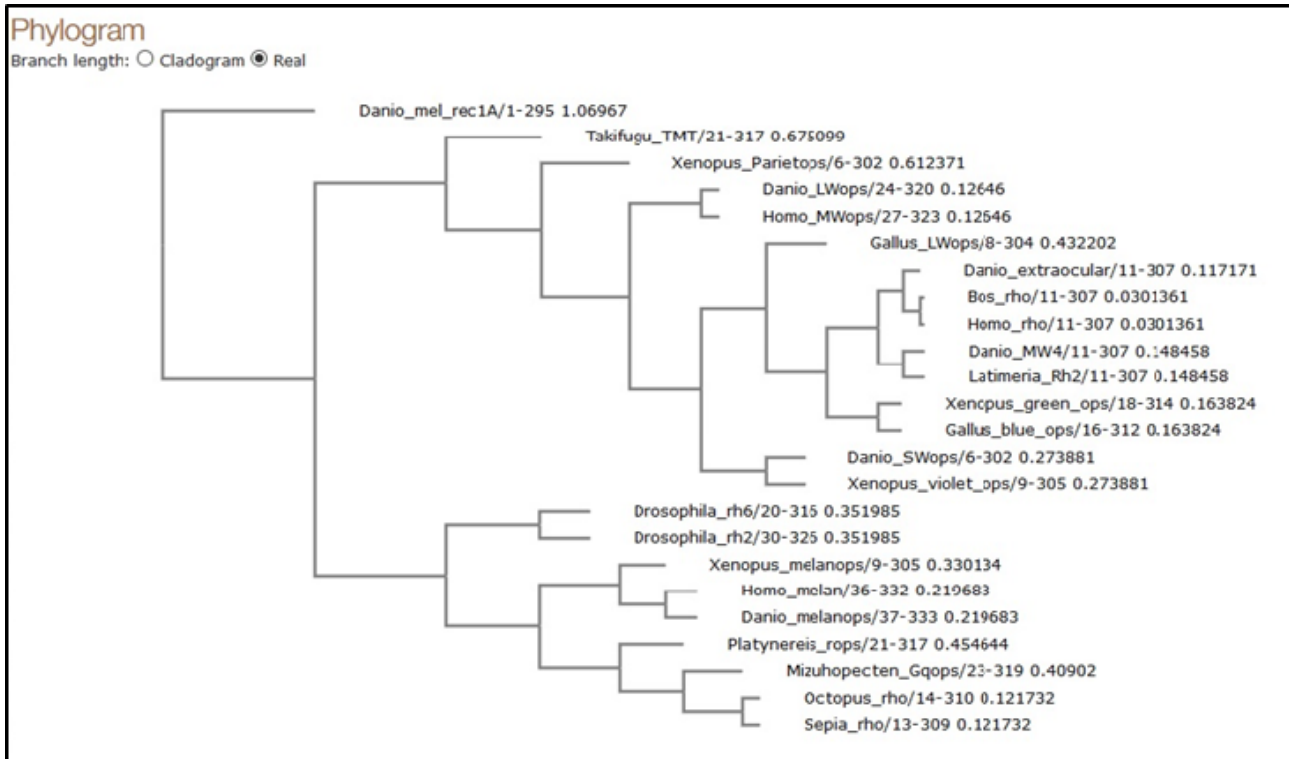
Phylogram
Branch length: ○ Cladogram ◉ Real

Danio_mel_rec1A/1-295 1.06967
Takifugu_TMT/21-317 0.675099
Xenopus_Parietops/6-302 0.612371
Danio_LWops/24-320 0.12646
Homo_MWops/27-323 0.12646
Gallus_LWops/8-304 0.432202
Danio_extraocular/11-307 0.117171
Bos_rho/11-307 0.0301361
Homo_rho/11-307 0.0301361
Danio_MW4/11-307 0.148458
Latimeria_Rh2/11-307 0.148458
Xenopus_green_ops/18-314 0.163824
Gallus_blue_ops/16-312 0.163824
Danio_SWops/6-302 0.273881
Xenopus_violet_ops/9-305 0.273881
Drosophila_rh6/20-315 0.351985
Drosophila_rh2/30-325 0.351985
Xenopus_melanops/9-305 0.330134
Homo_melan/36-332 0.219683
Danio_melanops/37-333 0.219683
Platynereis_rops/21-317 0.454644
Mizuhopecten_Gqops/23-319 0.40902
Octopus_rho/14-310 0.121732
Sepia_rho/13-309 0.121732